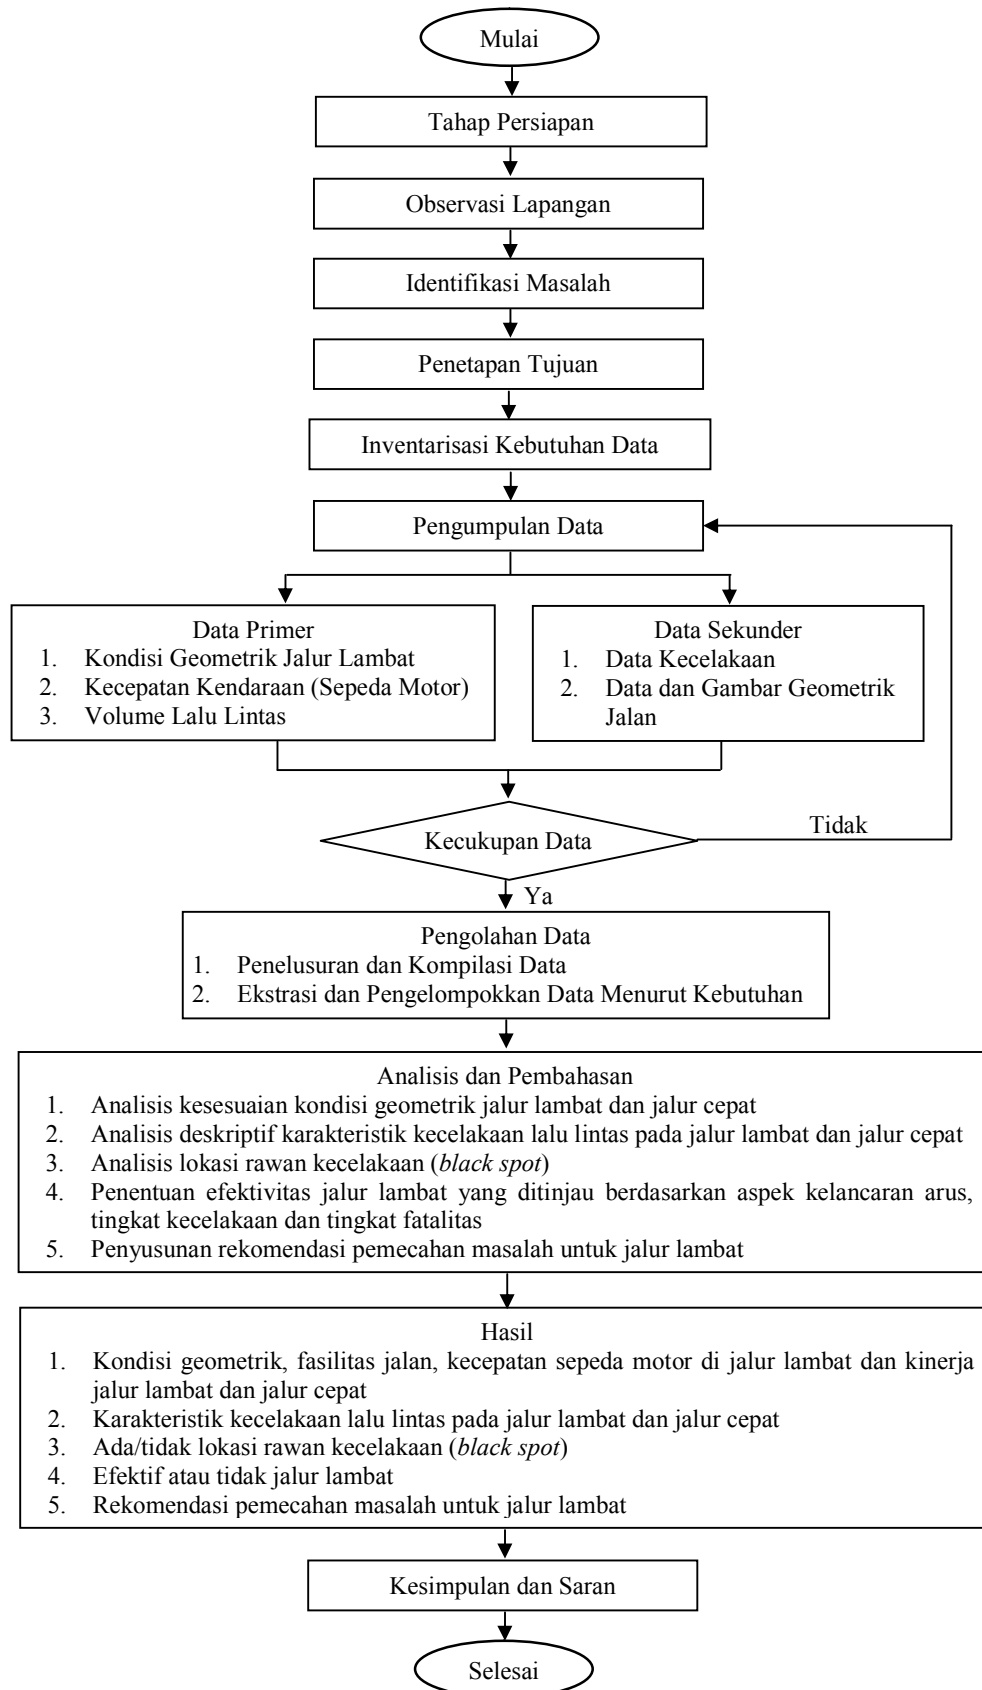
Mulai

Tahap Persiapan

Observasi Lapangan

Identifikasi Masalah

Penetapan Tujuan

Inventarisasi Kebutuhan Data

Pengumpulan Data

Data Primer
1. Kondisi Geometrik Jalur Lambat
2. Kecepatan Kendaraan (Sepeda Motor)
3. Volume Lalu Lintas

Data Sekunder
1. Data Kecelakaan
2. Data dan Gambar Geometrik Jalan

Kecukupan Data

Tidak

Ya

Pengolahan Data
1. Penelusuran dan Kompilasi Data
2. Ekstrasi dan Pengelompokkan Data Menurut Kebutuhan

Analisis dan Pembahasan
1. Analisis kesesuaian kondisi geometrik jalur lambat dan jalur cepat
2. Analisis deskriptif karakteristik kecelakaan lalu lintas pada jalur lambat dan jalur cepat
3. Analisis lokasi rawan kecelakaan (*black spot*)
4. Penentuan efektivitas jalur lambat yang ditinjau berdasarkan aspek kelancaran arus, tingkat kecelakaan dan tingkat fatalitas
5. Penyusunan rekomendasi pemecahan masalah untuk jalur lambat

Hasil
1. Kondisi geometrik, fasilitas jalan, kecepatan sepeda motor di jalur lambat dan kinerja jalur lambat dan jalur cepat
2. Karakteristik kecelakaan lalu lintas pada jalur lambat dan jalur cepat
3. Ada/tidak lokasi rawan kecelakaan (*black spot*)
4. Efektif atau tidak jalur lambat
5. Rekomendasi pemecahan masalah untuk jalur lambat

Kesimpulan dan Saran

Selesai